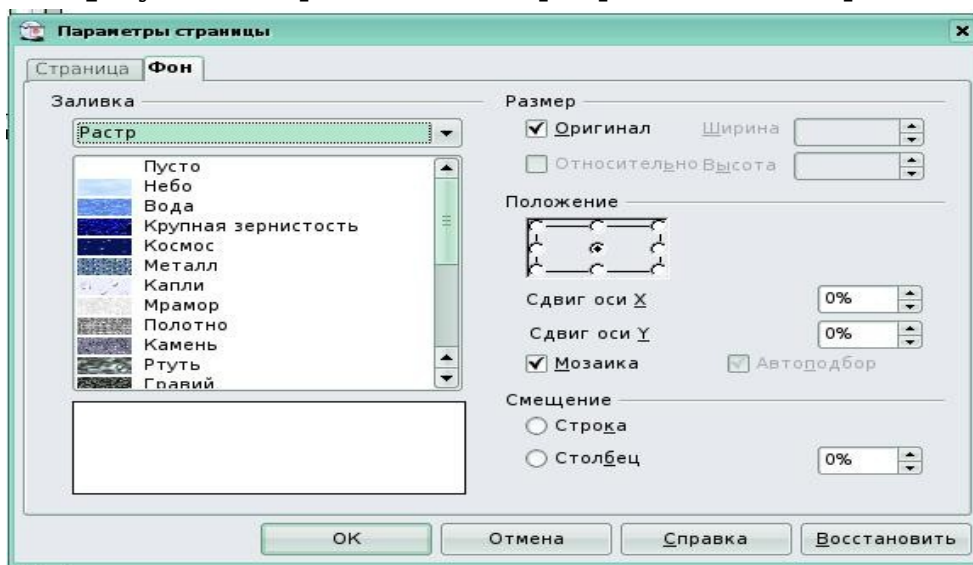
Параметры страницы

Страница | Фон

Заливка

Растр

Пусто
Небо
Вода
Крупная зернистость
Космос
Металл
Капли
Мрамор
Полотно
Камень
Ртуть
Гравий

Размер

Оригинал
Ширина
Относительно
Высота

Положение

Сдвиг оси X 0%
Сдвиг оси Y 0%
Мозаика
Автоподбор

Смещение

Строка
Столбец 0%

OK
Отмена
Справка
Восстановить